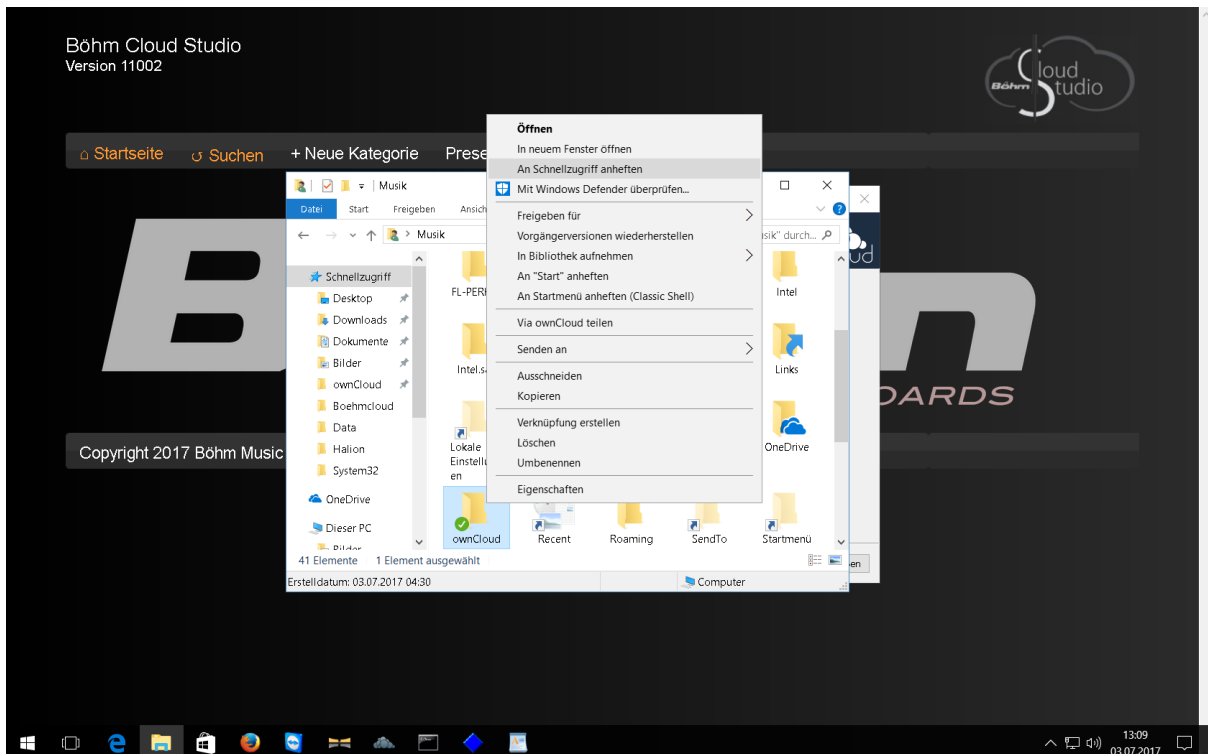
Böhm Cloud Studio
Version 11002

Böhm Cloud Studio

⌂ Startseite   ↺ Suchen   + Neue Kategorie   Prese

Copyright 2017 Böhm Music

OARDS

Musik

Datei   Start   Freigeben   Ansich

Musik

usik" durch...

Schnellzugriff
Desktop
Downloads
Dokumente
Bilder
ownCloud
Boehmcloud
Data
Halion
System32
OneDrive
Dieser PC
Bilder

FL-PERI
Intel.s
Lokale Einstellu en
ownCloud
Recent
Roaming
SendTo
Startmenü
Intel
Links
OneDrive

41 Elemente   1 Element ausgewählt

Erstelldatum: 03.07.2017 04:30
Computer

Öffnen
In neuem Fenster öffnen
An Schnellzugriff anheften
Mit Windows Defender überprüfen...
Freigeben für
Vorgängerversionen wiederherstellen
In Bibliothek aufnehmen
An "Start" anheften
An Startmenü anheften (Classic Shell)
Via ownCloud teilen
Senden an
Ausschneiden
Kopieren
Verknüpfung erstellen
Löschen
Umbenennen
Eigenschaften

en

13:09
03.07.2017